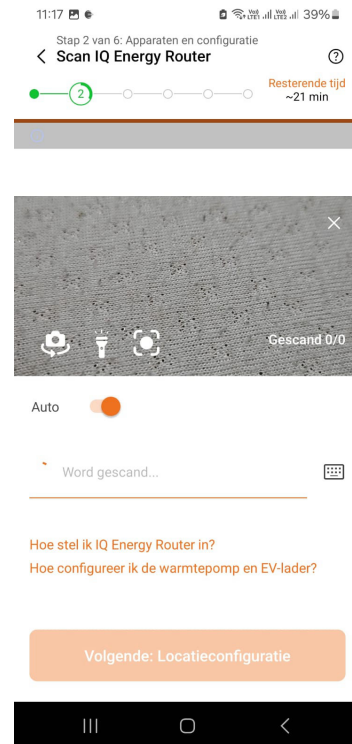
11:17 39%

Stap 2 van 6: Apparaten en configuratie
Scan IQ Energy Router

2

Resterende tijd
~21 min

Gescand 0/0

Auto

Word gescand...

Hoe stel ik IQ Energy Router in?
Hoe configureer ik de warmtepomp en EV-lader?

Volgende: Locatieconfiguratie